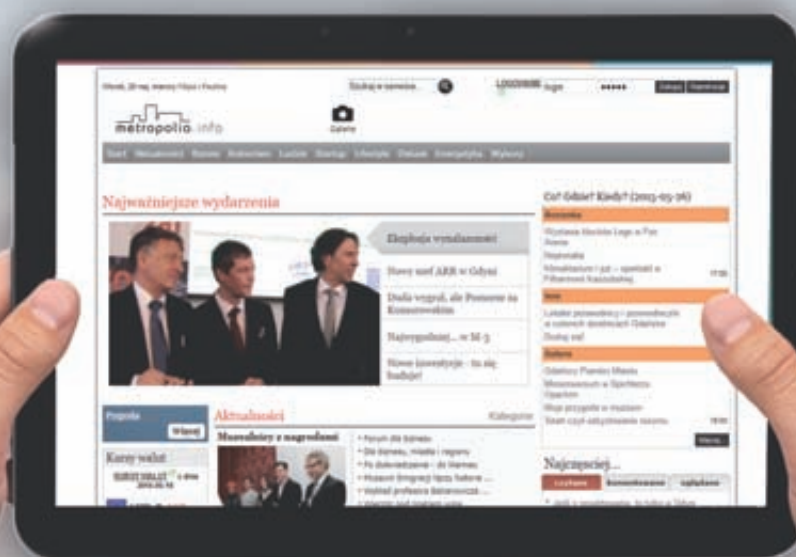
Wtorek, 26 maj, imieniny Filipa i Pauliny

Szukaj w serwisie

Logowanie login ••••• Zaloguj Rejestracja

metropolia.info

Galerie

Start Aktualności Biznes Rekrutacje Ludzie Startup Lifestyle Oktawa Energetyka Wybory

Najważniejsze wydarzenia

Eksplozja wynalazności

Nowy szef ARR w Gdyni

Duda wygrał, ale Pomorze za Komorowskim

Najwygodniej... w M-3

Nowe inwestycje - tu się budują!

Co? Gdzie? Kiedy? (2015-05-26)

Rozrywka

Wystawa Henryka Lega w Fundacji Arena

Nowinaka

Minialbatum i jazz - spotkanie w Filharmonii Kaszubskiej 17:00

Sport

Lekcje pozwalające i pozwolenia w ramach dzielnicy Gdańsk

Dostęp zał

Kultura

Odwiedź Pomnik Miasta

Wreszcie w Spichlerzu Opactw

Moje przygody w muzeum

Teatr czyli zakończenie sezonu 18:00

Więcej

Pogoda

Więcej

Kursy walut

EUR/USD 1.0944

2015-05-26

Aktualności

Kategorie

Menedżerowie z nagrodami

• Forum dla biznesu

• Dla biznesu, miasta i regionu

• Po doświadczenie - do Warsaw

• Muzeum Emigracji tęczy kultury ...

• Wykład profesora Balcerowicza ...

Najczęściej...

Czytane Komentowane Wyświetlane

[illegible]